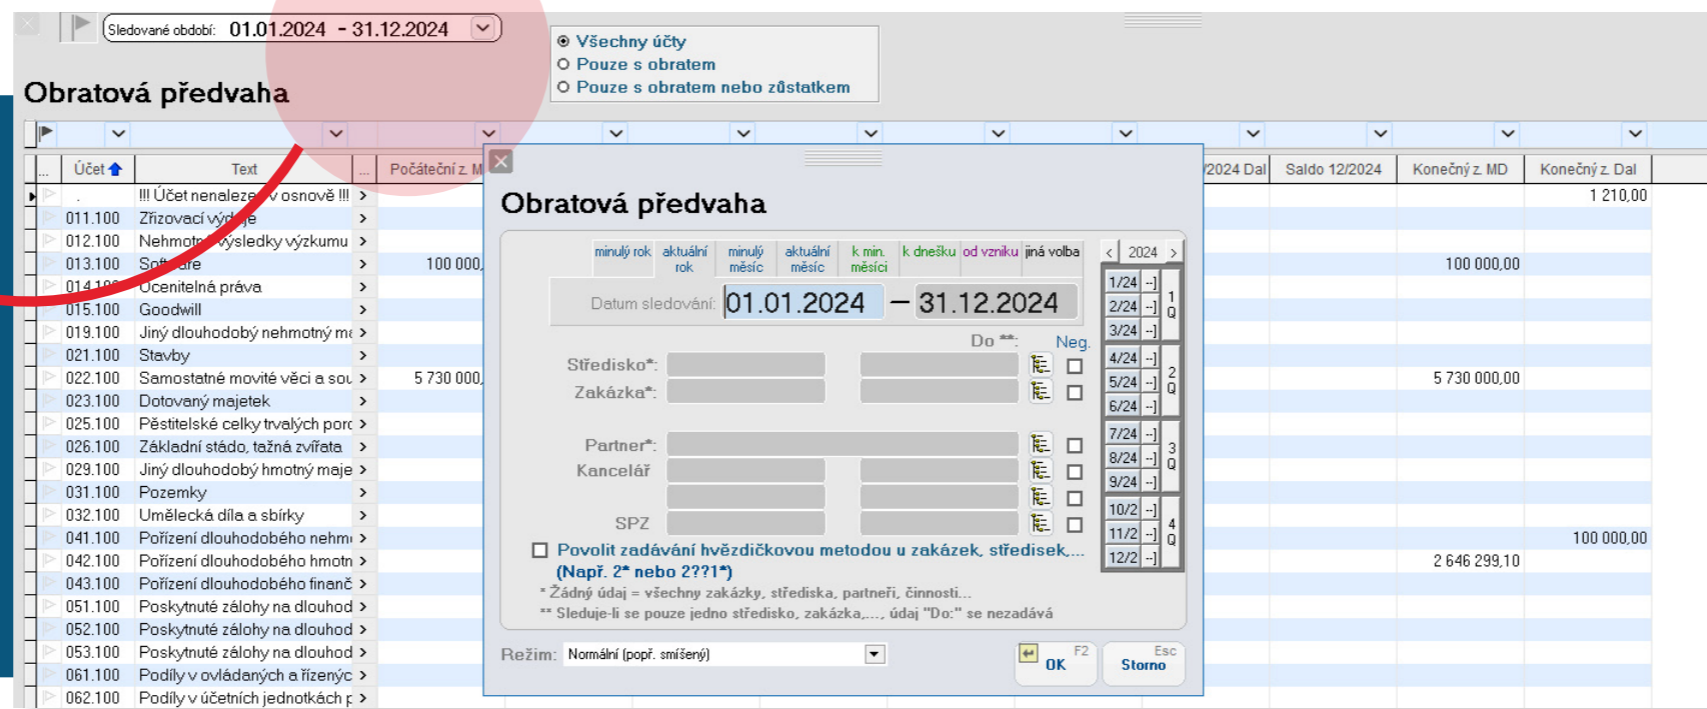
Sledované období: 01.01.2024 - 31.12.2024

Všechny účty
Pouze s obratem
Pouze s obratem nebo zůstatkem

Obratová předvaha

| ... | Účet | Text | ... | Počáteční z. M | /2024 Dal | Saldo 12/2024 | Konečný z. MD | Konečný z. Dal |
|---|---|---|---|---|---|---|---|---|
| | . | !!! Účet nenalezen v osnově !!! | > | | | | | 1 210,00 |
| | 011.100 | Zřizovací výdaje | > | | | | | |
| | 012.100 | Nehmotné výsledky výzkumu | > | | | | | |
| | 013.100 | Software | > | 100 000, | | | 100 000,00 | |
| | 014.100 | Ocenitelná práva | > | | | | | |
| | 015.100 | Goodwill | > | | | | | |
| | 019.100 | Jiný dlouhodobý nehmotný ma | > | | | | | |
| | 021.100 | Stavby | > | | | | | |
| | 022.100 | Samostatné movité věci a sou | > | 5 730 000, | | | 5 730 000,00 | |
| | 023.100 | Dotovaný majetek | > | | | | | |
| | 025.100 | Pěstitelské celky trvalých porc | > | | | | | |
| | 026.100 | Základní stádo, tažná zvířata | > | | | | | |
| | 029.100 | Jiný dlouhodobý hmotný maje | > | | | | | |
| | 031.100 | Pozemky | > | | | | | |
| | 032.100 | Umělecká díla a sbírky | > | | | | | |
| | 041.100 | Pořízení dlouhodobého nehm | > | | | | | 100 000,00 |
| | 042.100 | Pořízení dlouhodobého hmotn | > | | | | 2 646 299,10 | |
| | 043.100 | Pořízení dlouhodobého finanč | > | | | | | |
| | 051.100 | Poskytnuté zálohy na dlouhod | > | | | | | |
| | 052.100 | Poskytnuté zálohy na dlouhod | > | | | | | |
| | 053.100 | Poskytnuté zálohy na dlouhod | > | | | | | |
| | 061.100 | Podíly v ovládaných a řízenýc | > | | | | | |
| | 062.100 | Podíly v účetních jednotkách p | > | | | | | |

Obratová předvaha

minulý rok | aktuální rok | minulý měsíc | aktuální měsíc | k min. měsíci | k dnešku | od vzniku | jiná volba

< 2024 >

Datum sledování: 01.01.2024 – 31.12.2024

Do **: Neg.

Středisko*:
Zakázka*:
Partner*:
Kancelář
SPZ

1/24 -] 2/24 -] 3/24 -] 1 Q
4/24 -] 5/24 -] 6/24 -] 2 Q
7/24 -] 8/24 -] 9/24 -] 3 Q
10/2 -] 11/2 -] 12/2 -] 4 Q

Povolit zadávání hvězdičkovou metodou u zakázek, středisek,...
(Např. 2* nebo 2??1*)
* Žádný údaj = všechny zakázky, střediska, partneři, činnosti...
** Sleduje-li se pouze jedno středisko, zakázka,..., údaj "Do:" se nezadává

Režim: Normální (popř. smíšený)

F2 OK
Esc Storno